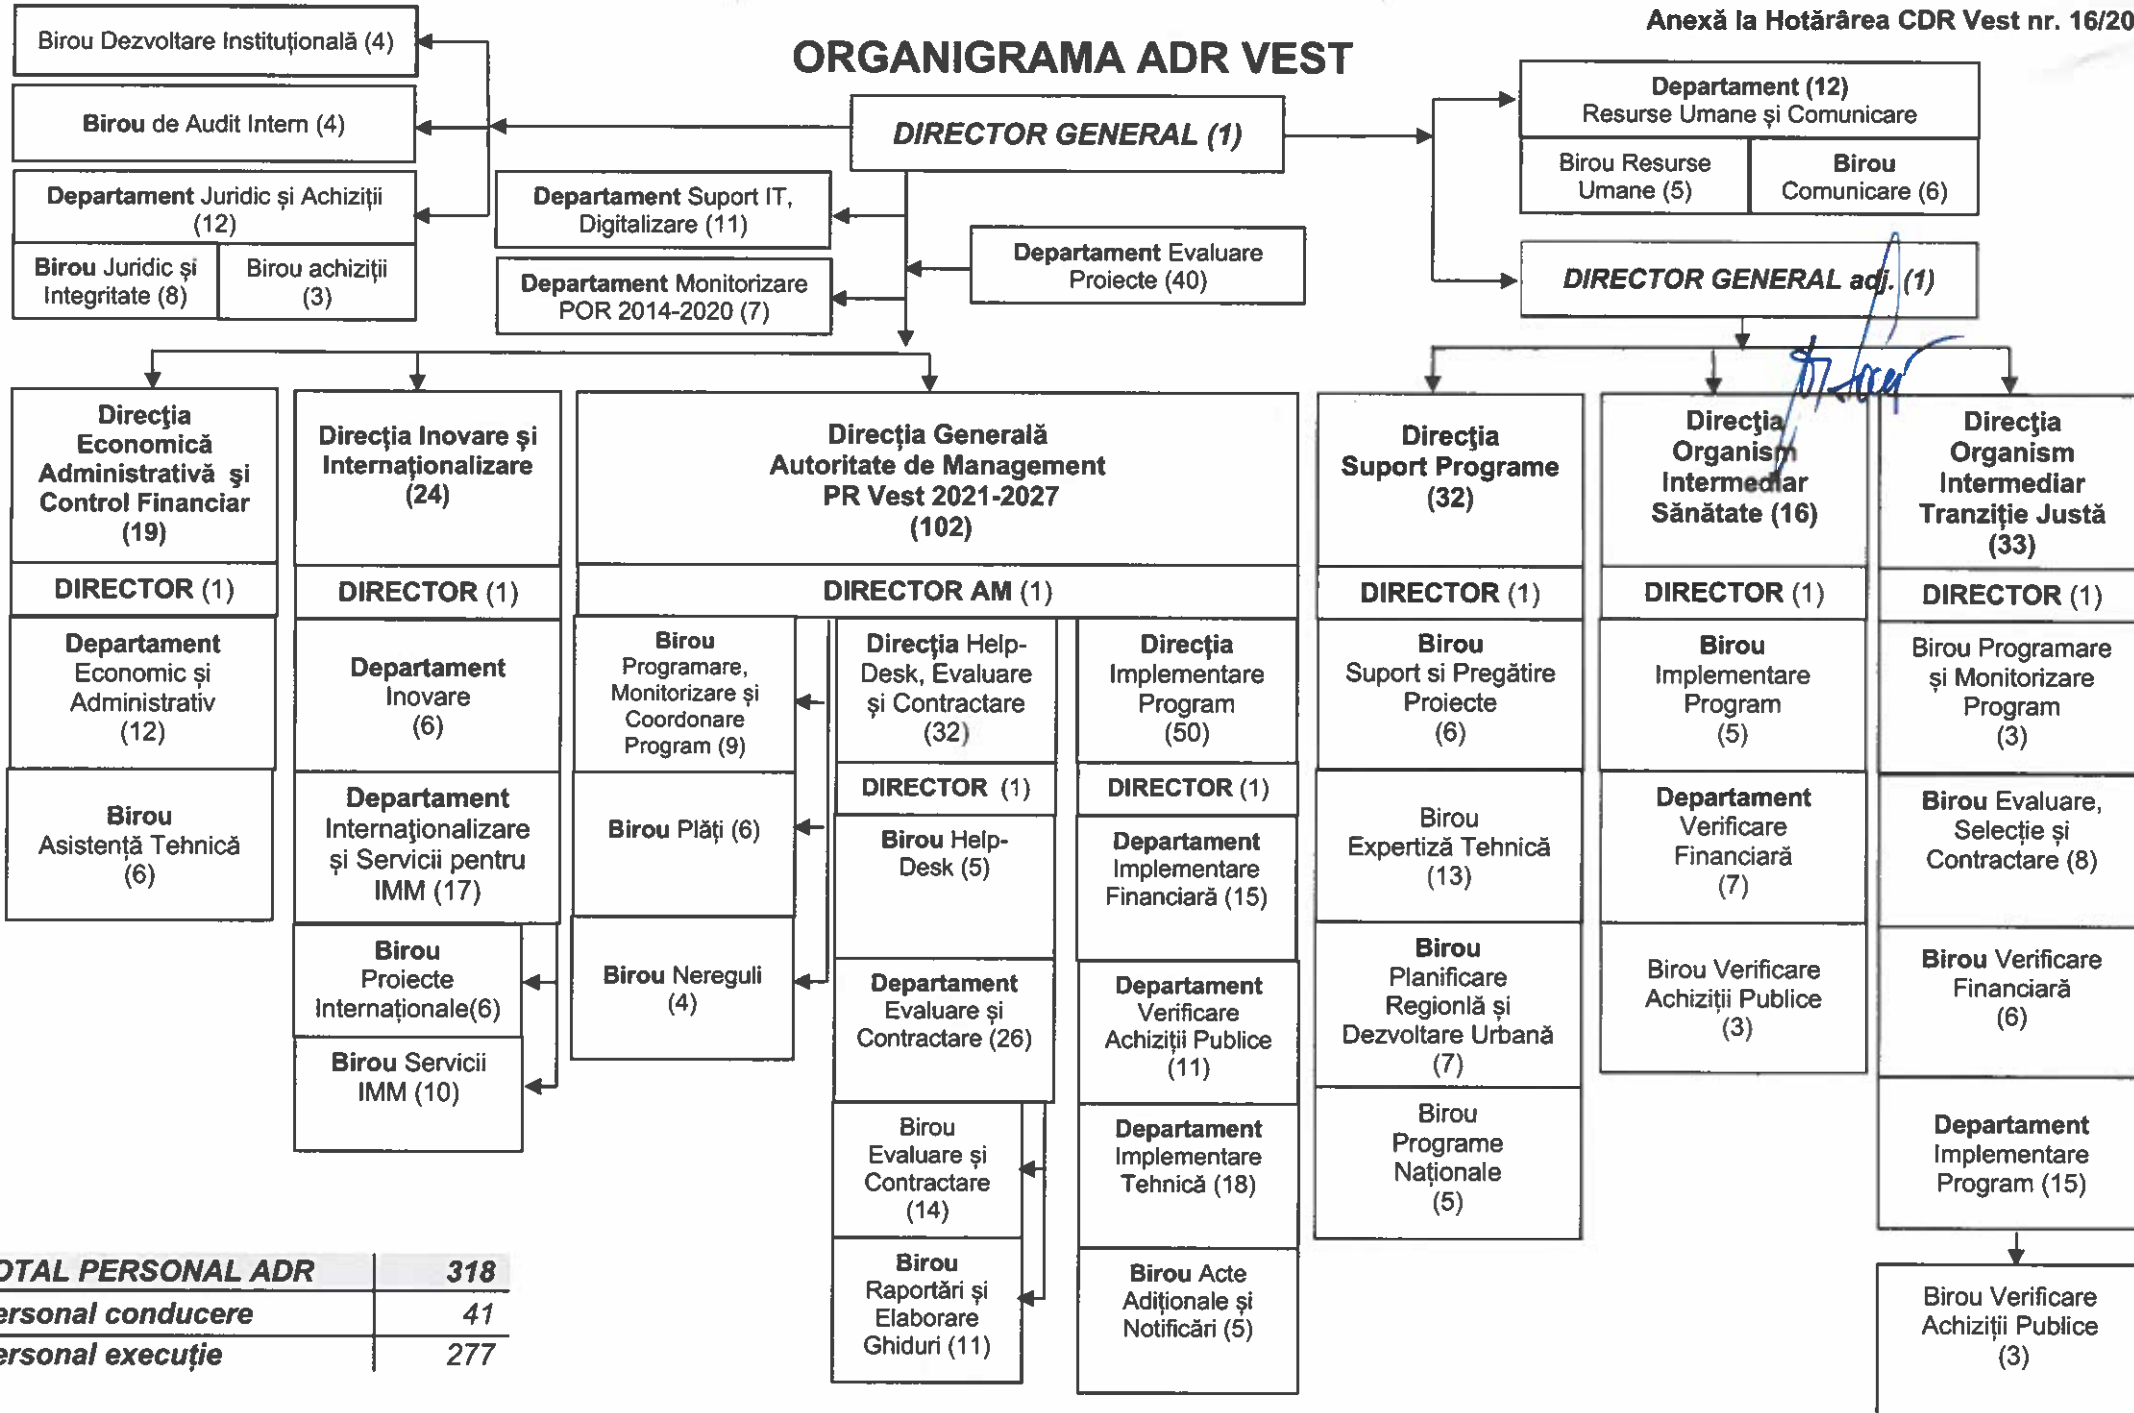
Anexă la Hotărârea CDR Vest nr. 16/20

ORGANIGRAMA ADR VEST

Birou Dezvoltare Instituțională (4)

Birou de Audit Intern (4)

Departament Juridic și Achiziții (12)

Birou Juridic și Integritate (8)

Birou achiziții (3)

DIRECTOR GENERAL (1)

Departament Suport IT, Digitalizare (11)

Departament Monitorizare POR 2014-2020 (7)

Departament Evaluare Proiecte (40)

Departament (12) Resurse Umane și Comunicare

Birou Resurse Umane (5)

Birou Comunicare (6)

DIRECTOR GENERAL adj. (1)

Direcția Economică Administrativă și Control Financiar (19)

DIRECTOR (1)

Departament Economic și Administrativ (12)

Birou Asistență Tehnică (6)

Direcția Inovare și Internaționalizare (24)

DIRECTOR (1)

Departament Inovare (6)

Departament Internaționalizare și Servicii pentru IMM (17)

Birou Proiecte Internaționale(6)

Birou Servicii IMM (10)

Direcția Generală Autoritate de Management PR Vest 2021-2027 (102)

DIRECTOR AM (1)

Birou Programare, Monitorizare și Coordonare Program (9)

Birou Plăți (6)

Birou Nereguli (4)

Direcția Help-Desk, Evaluare și Contractare (32)

DIRECTOR (1)

Birou Help-Desk (5)

Departament Evaluare și Contractare (26)

Birou Evaluare și Contractare (14)

Birou Raportări și Elaborare Ghiduri (11)

Direcția Implementare Program (50)

DIRECTOR (1)

Departament Implementare Financiară (15)

Departament Verificare Achiziții Publice (11)

Departament Implementare Tehnică (18)

Birou Acte Adiționale și Notificări (5)

Direcția Suport Programe (32)

DIRECTOR (1)

Birou Suport si Pregătire Proiecte (6)

Birou Expertiză Tehnică (13)

Birou Planificare Regională și Dezvoltare Urbană (7)

Birou Programe Naționale (5)

Direcția Organism Intermediar Sănătate (16)

DIRECTOR (1)

Birou Implementare Program (5)

Departament Verificare Financiară (7)

Birou Verificare Achiziții Publice (3)

Direcția Organism Intermediar Tranziție Justă (33)

DIRECTOR (1)

Birou Programare și Monitorizare Program (3)

Birou Evaluare, Selecție și Contractare (8)

Birou Verificare Financiară (6)

Departament Implementare Program (15)

Birou Verificare Achiziții Publice (3)

| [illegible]OTAL PERSONAL ADR | 318 |
|---|---|
| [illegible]ersonal conducere | 41 |
| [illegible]ersonal execuție | 277 |